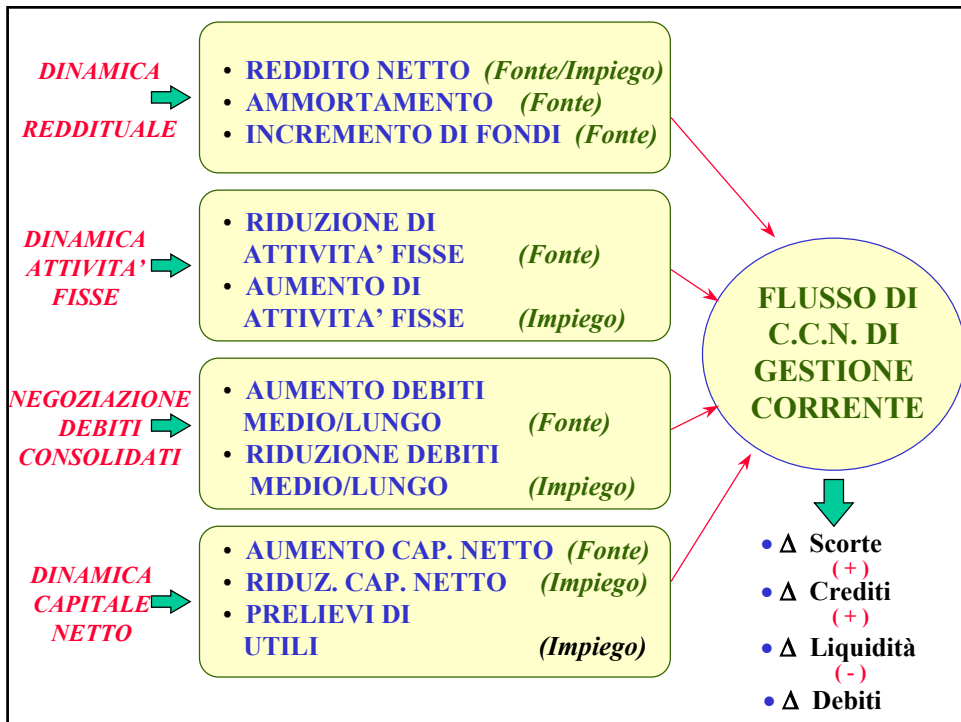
DINAMICA REDDITUALE

• REDDITO NETTO (Fonte/Impiego)
• AMMORTAMENTO (Fonte)
• INCREMENTO DI FONDI (Fonte)

DINAMICA ATTIVITA' FISSE

• RIDUZIONE DI ATTIVITA' FISSE (Fonte)
• AUMENTO DI ATTIVITA' FISSE (Impiego)

NEGOZIAZIONE DEBITI CONSOLIDATI

• AUMENTO DEBITI MEDIO/LUNGO (Fonte)
• RIDUZIONE DEBITI MEDIO/LUNGO (Impiego)

DINAMICA CAPITALE NETTO

• AUMENTO CAP. NETTO (Fonte)
• RIDUZ. CAP. NETTO (Impiego)
• PRELIEVI DI UTILI (Impiego)

FLUSSO DI C.C.N. DI GESTIONE CORRENTE

• $\Delta$ Scorte
( + )
• $\Delta$ Crediti
( + )
• $\Delta$ Liquidità
( - )
• $\Delta$ Debiti